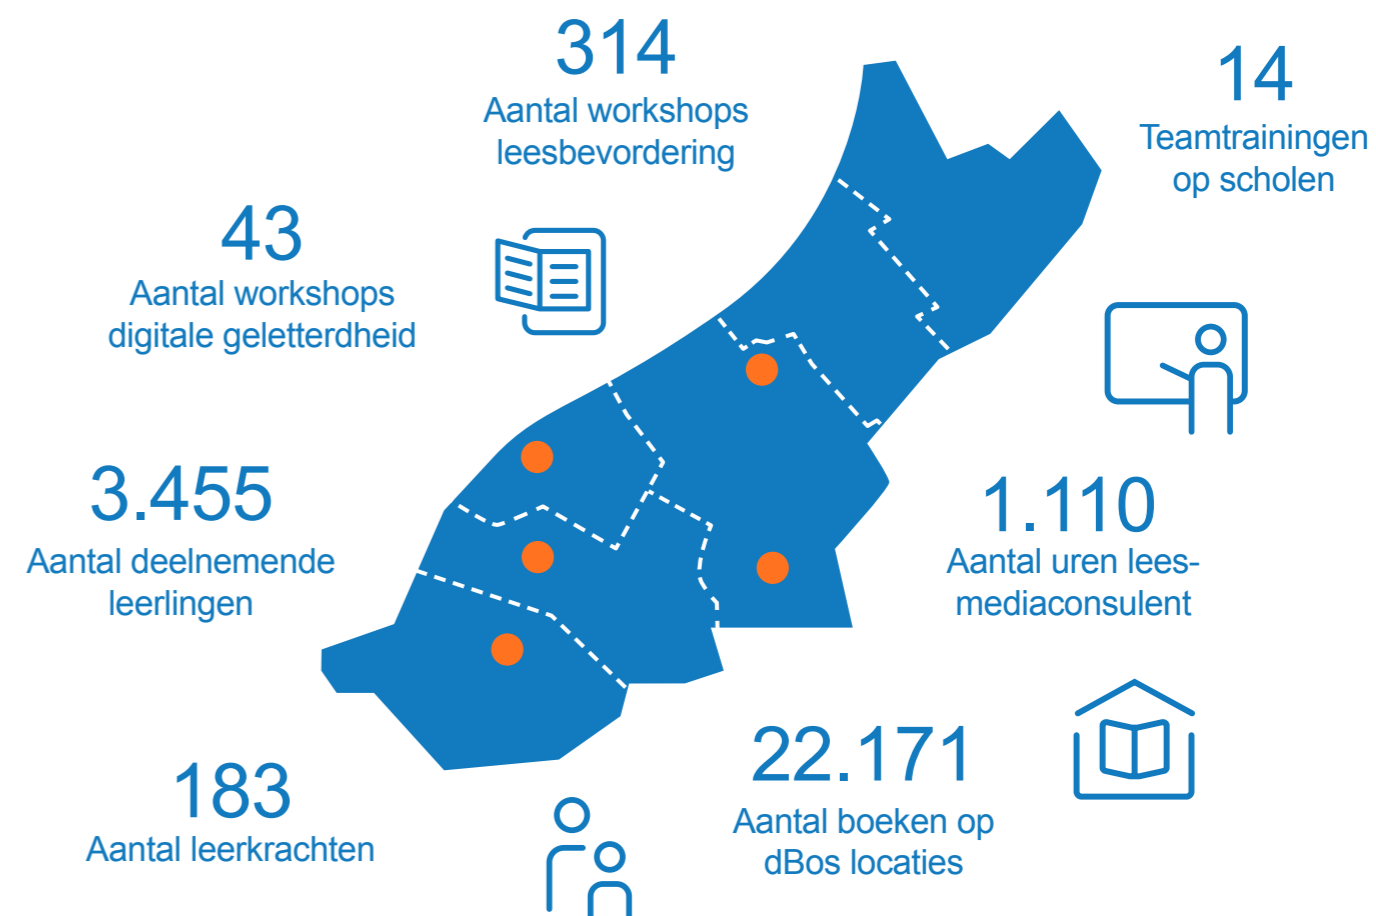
314
Aantal workshops leesbevordering

14
Teamtrainingen op scholen

43
Aantal workshops digitale geletterdheid

3.455
Aantal deelnemende leerlingen

1.110
Aantal uren leesmediaconsulent

22.171
Aantal boeken op dBos locaties

183
Aantal leerkrachten